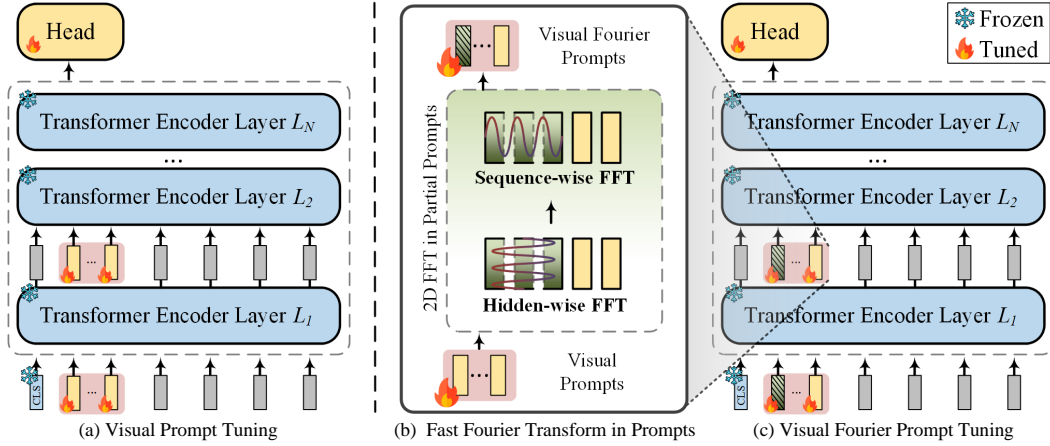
Head

Transformer Encoder Layer $L_N$

...

Transformer Encoder Layer $L_2$

...

Transformer Encoder Layer $L_1$

CLS

...

(a) Visual Prompt Tuning

...

Visual Fourier Prompts

2D FFT in Partial Prompts

Sequence-wise FFT

Hidden-wise FFT

...

Visual Prompts

(b) Fast Fourier Transform in Prompts

Frozen

Tuned

Head

Transformer Encoder Layer $L_N$

...

Transformer Encoder Layer $L_2$

...

Transformer Encoder Layer $L_1$

CLS

...

(c) Visual Fourier Prompt Tuning